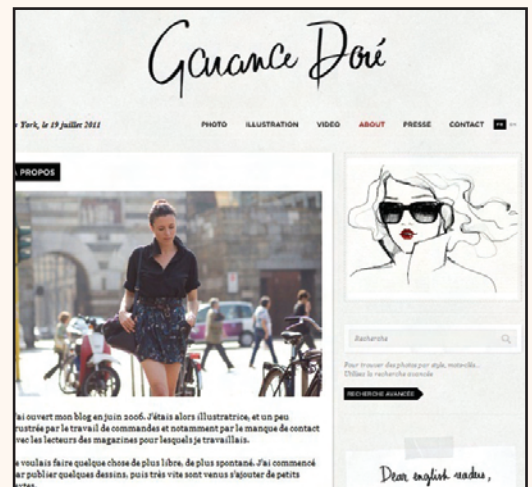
Garance Doré

York, le 19 juillet 2011

PHOTO ILLUSTRATION VIDEO ABOUT PRESSE CONTACT FR

A PROPOS

J'ai ouvert mon blog en juin 2006. J'étais alors illustratrice, et un peu frustrée par le travail de commandes et notamment par le manque de contact avec les lecteurs des magazines pour lesquels je travaillais.

Je voulais faire quelque chose de plus libre, de plus spontané. J'ai commencé par publier quelques dessins, puis très vite sont venus s'ajouter de petits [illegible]

Recherche

Pour trouver des photos par style, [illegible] Utilisez la recherche avancée

RECHERCHE AVANCÉE

Dear english readers,